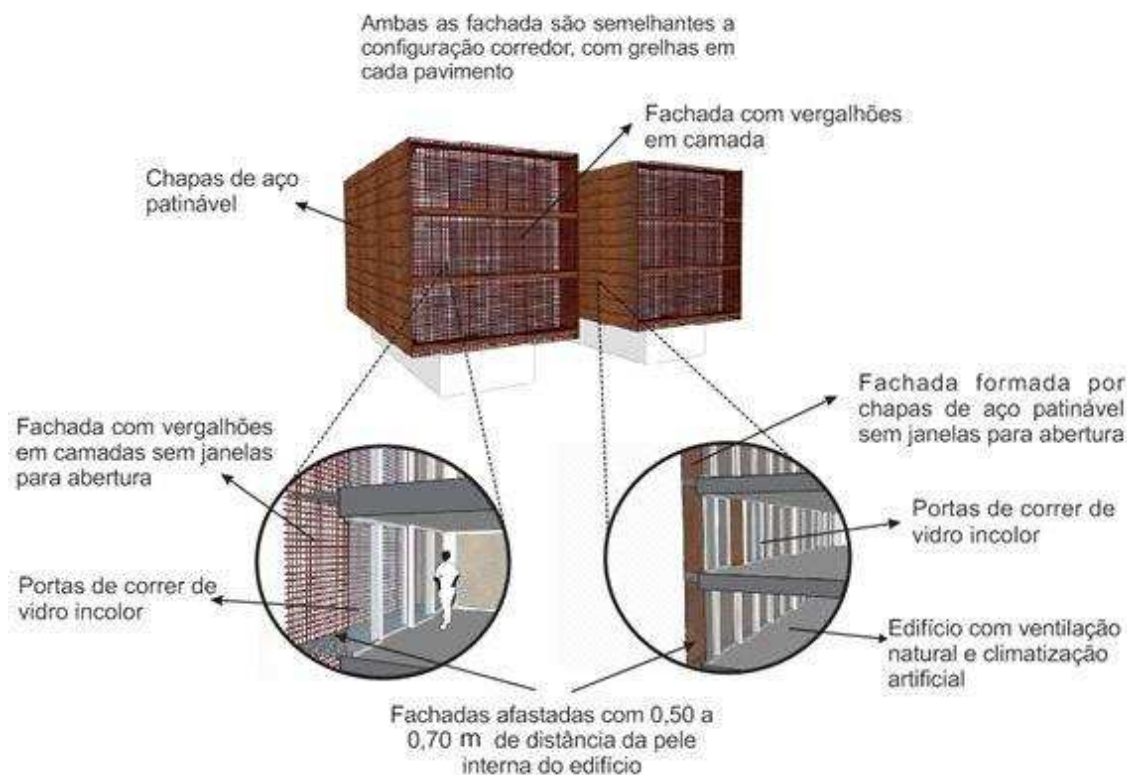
Ambas as fachada são semelhantes a configuração corredor, com grelhas em cada pavimento

Fachada com vergalhões em camada

Chapas de aço patinável

Fachada formada por chapas de aço patinável sem janelas para abertura

Fachada com vergalhões em camadas sem janelas para abertura

Portas de correr de vidro incolor

Portas de correr de vidro incolor

Edifício com ventilação natural e climatização artificial

Fachadas afastadas com 0,50 a 0,70 m de distância da pele interna do edifício